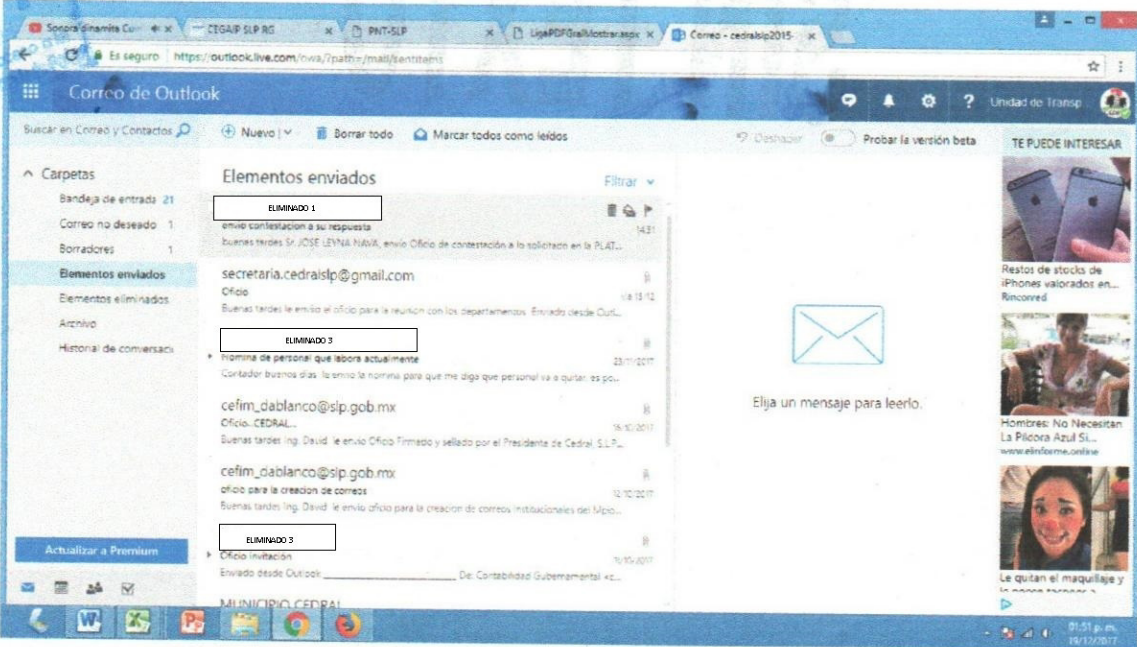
Soprano dinamita Cu | CEGAIP SLP RG | PNT-SLP | LigaPDFGralMostrar.aspx | Correo - cedralslp2015

Es seguro | https://outlook.live.com/owa/?path=/mail/sentitems

Correo de Outlook

Unidad de Transp

Buscar en Correo y Contactos

Nuevo | Borrar todo | Marcar todos como leídos

Deshacer | Probar la versión beta

TE PUEDE INTERESAR

^ Carpetas

Bandeja de entrada 21

Correo no deseado 1

Borradores 1

Elementos enviados

Elementos eliminados

Archivo

Historial de conversaci

Actualizar a Premium

Elementos enviados

Filtrar

ELIMINADO 1

envio contestacion a su respuesta

14:31

buenas tardes Sr. JOSE LEYVA NAVA, envio Oficio de contestación a lo solicitado en la PLAT...

secretaria.cedralslp@gmail.com

Oficio

vie 15:12

Buenas tardes le envio el oficio para la reunion con los departamentos. Enviado desde Outl...

ELIMINADO 3

Nomina de personal que labora actualmente

23/11/2017

Contador buenos dias, le envio la nomina para que me diga que personal va a quitar, es po...

cefim_dablanco@slp.gob.mx

Oficio..CEDRAL..

16/10/2017

Buenas tardes Ing. David le envio Oficio Firmado y sellado por el Presidente de Cedral, S.L.P...

cefim_dablanco@slp.gob.mx

oficio para la creacion de correos

12/10/2017

Buenas tardes Ing. David le envio oficio para la creacion de correos institucionales del Mpio...

ELIMINADO 3

Oficio invitacion

11/10/2017

Enviado desde Outlook ________________ De: Contabilidad Gubernamental <c...

MUNICIPIO CEDRAL

Elija un mensaje para leerlo.

Restos de stocks de iPhones valorados en...

Rinconred

Hombres: No Necesitan La Píldora Azul Si...

www.elinforme.online

Le quitan el maquillaje y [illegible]

01:51 p.m.
19/12/2017